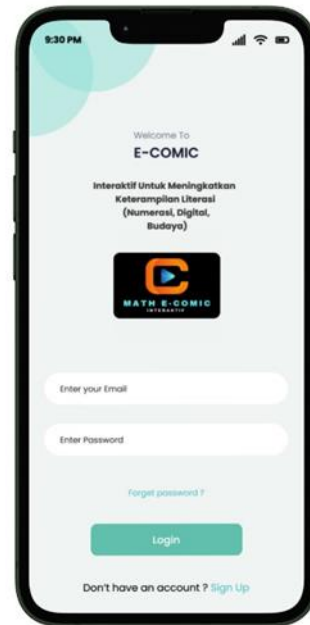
9:30 PM

Welcome To
E-COMIC

Interaktif Untuk Meningkatkan Keterampilan Literasi (Numerasi, Digital, Budaya)

MATH E-COMIC
INTERAKTIF

Enter your Email

Enter Password

Forget password ?

Login

Don't have an account ? Sign Up